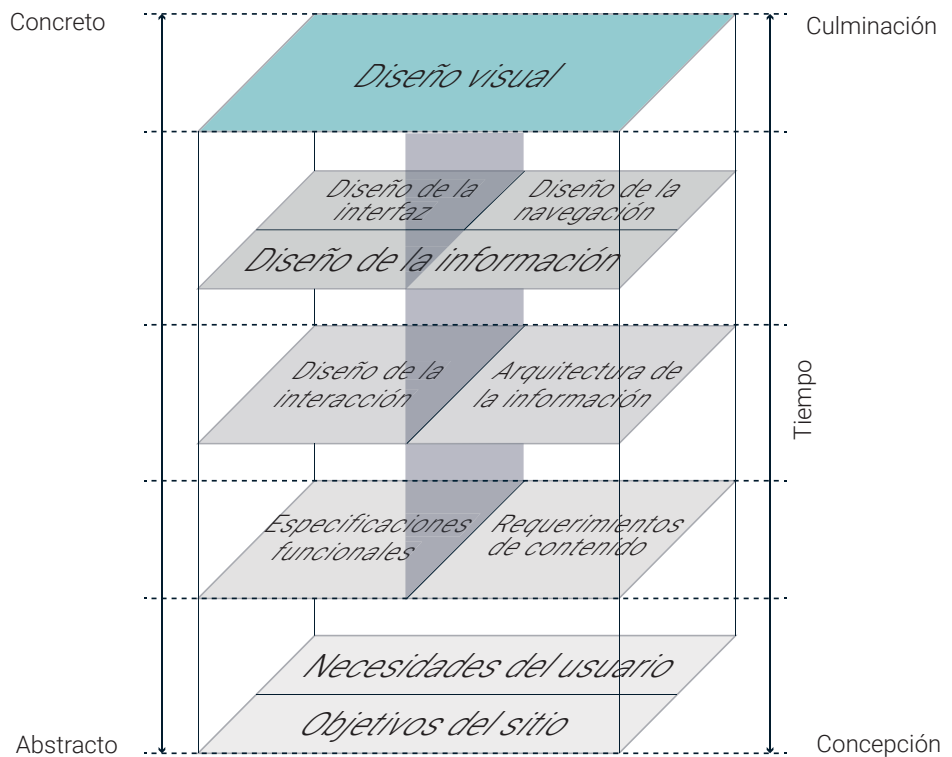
Concreto

Culminación

Diseño visual

Diseño de la interfaz

Diseño de la navegación

Diseño de la información

Diseño de la interacción

Arquitectura de la información

Tiempo

Especificaciones funcionales

Requerimientos de contenido

Necesidades del usuario

Objetivos del sitio

Abstracto

Concepción